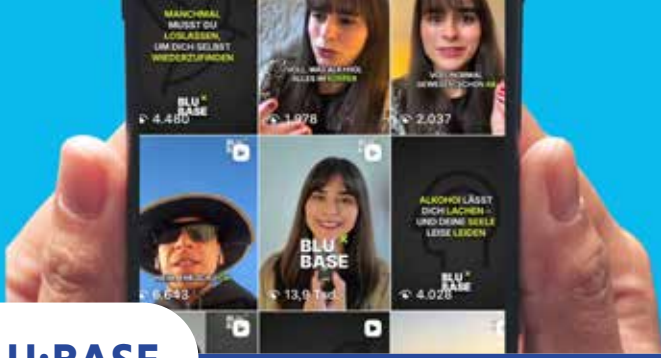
MANCHMAL MUSST DU LOSLASSEN, UM DICH SELBST WIEDERZUFINDEN

BLU BASE

4.480

VOLL, WAS ALKOHOL ALLES IM KÖRPER

1.978

VOLL NORMAL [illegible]

2.037

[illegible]

6.643

BLU BASE

13,9 Tsd.

ALKOHOL LÄSST DICH LACHEN – UND DEINE SEELE LEISE LEIDEN

BLU BASE

4.028

U·BASE